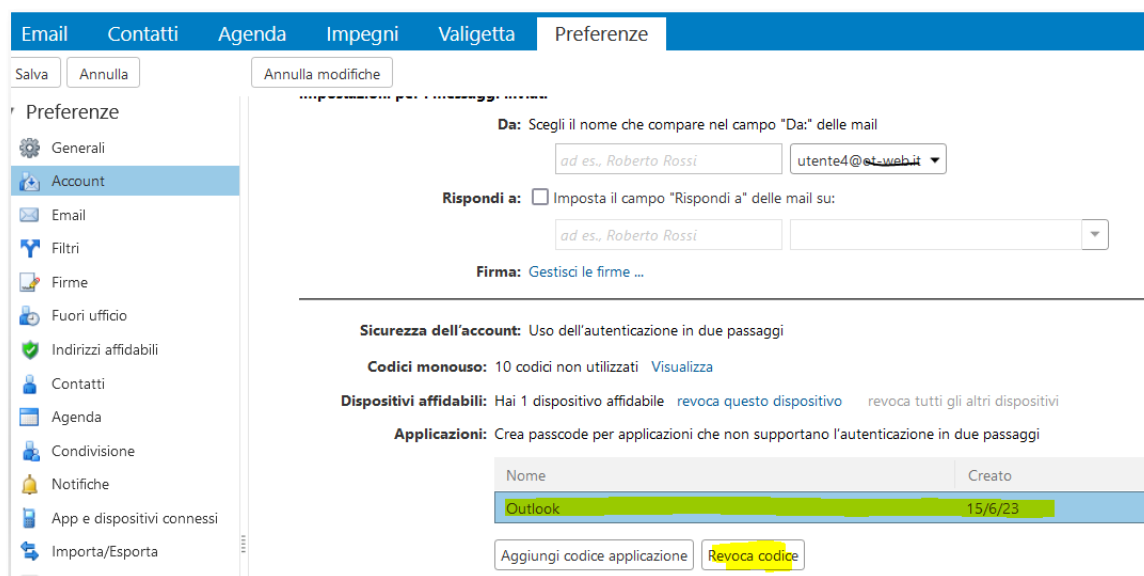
Email Contatti Agenda Impegni Valigetta Preferenze

Salva Annulla Annulla modifiche

Preferenze
Generali
Account
Email
Filtri
Firme
Fuori ufficio
Indirizzi affidabili
Contatti
Agenda
Condivisione
Notifiche
App e dispositivi connessi
Importa/Esporta

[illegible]

Da: Scegli il nome che compare nel campo "Da:" delle mail
ad es., Roberto Rossi
utente4@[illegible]

Rispondi a: Imposta il campo "Rispondi a" delle mail su:
ad es., Roberto Rossi

Firma: Gestisci le firme ...

Sicurezza dell'account: Uso dell'autenticazione in due passaggi
Codici monouso: 10 codici non utilizzati Visualizza
Dispositivi affidabili: Hai 1 dispositivo affidabile revoca questo dispositivo revoca tutti gli altri dispositivi
Applicazioni: Crea passcode per applicazioni che non supportano l'autenticazione in due passaggi

| Nome | Creato |
|---|---|
| Outlook | 15/6/23 |

Aggiungi codice applicazione Revoca codice